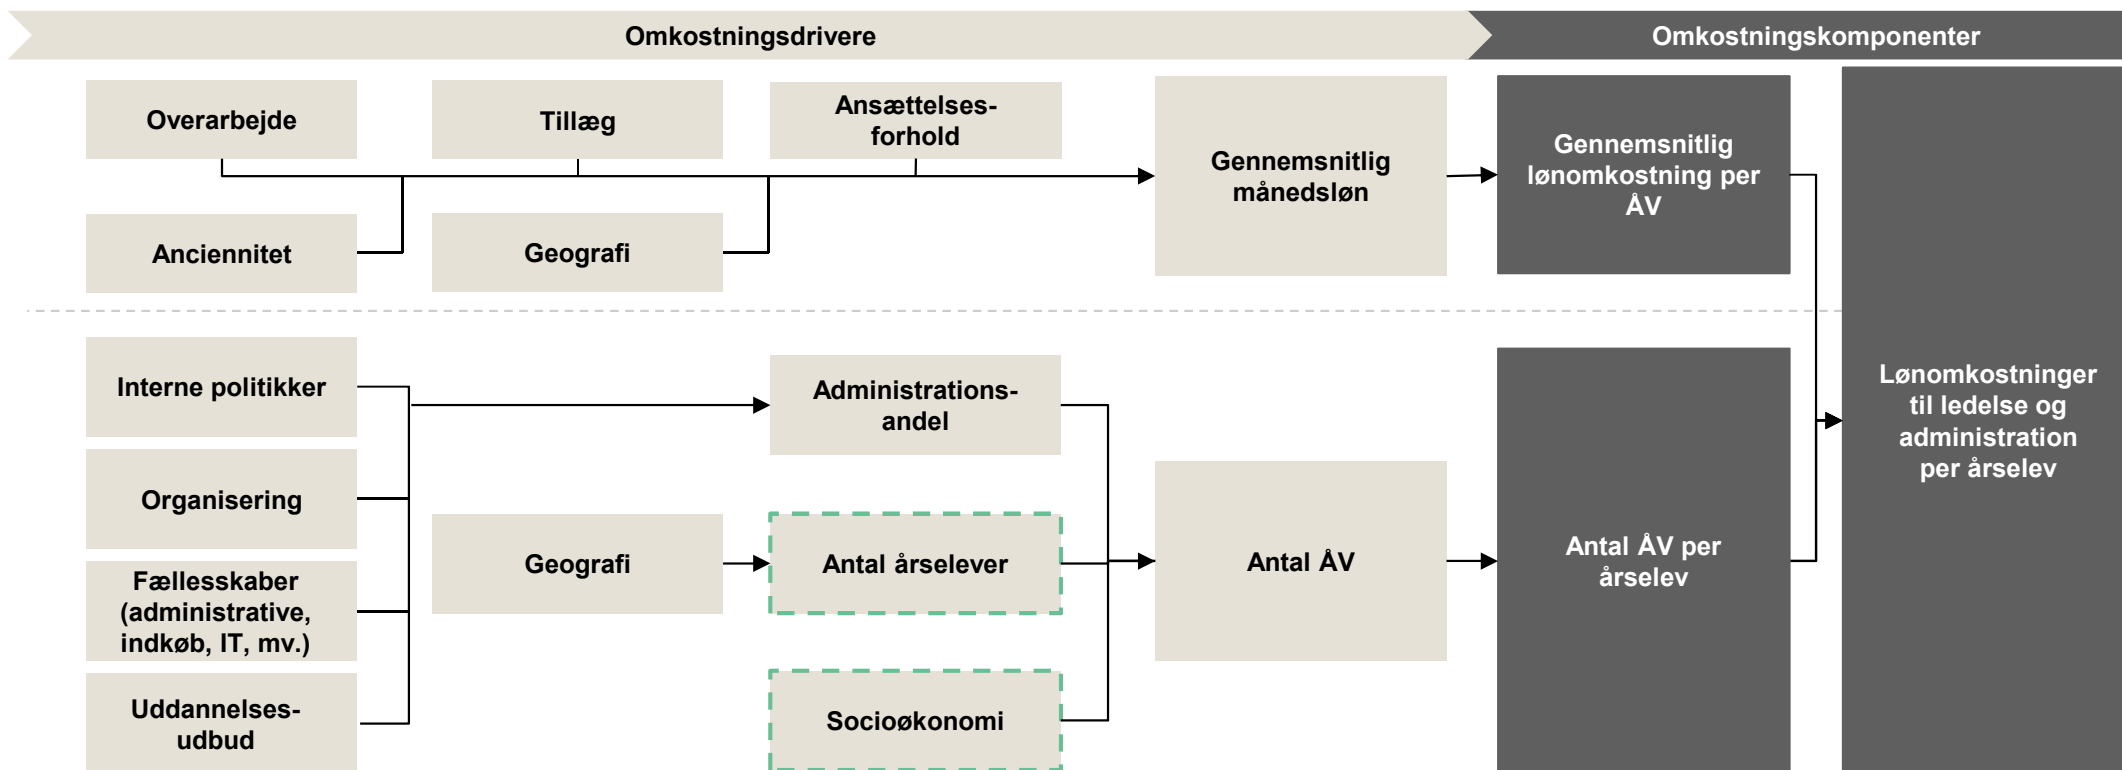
Omkostningsdrivere

Omkostningskomponenter

Overarbejde

Tillæg

Ansættelsesforhold

Anciennitet

Geografi

Gennemsnitlig månedsløn

Gennemsnitlig lønomkostning per ÅV

Interne politikker

Organisering

Fællesskaber (administrative, indkøb, IT, mv.)

Uddannelsesudbud

Administrationsandel

Geografi

Antal årselever

Socioøkonomi

Antal ÅV

Antal ÅV per årselev

Lønomkostninger til ledelse og administration per årselev